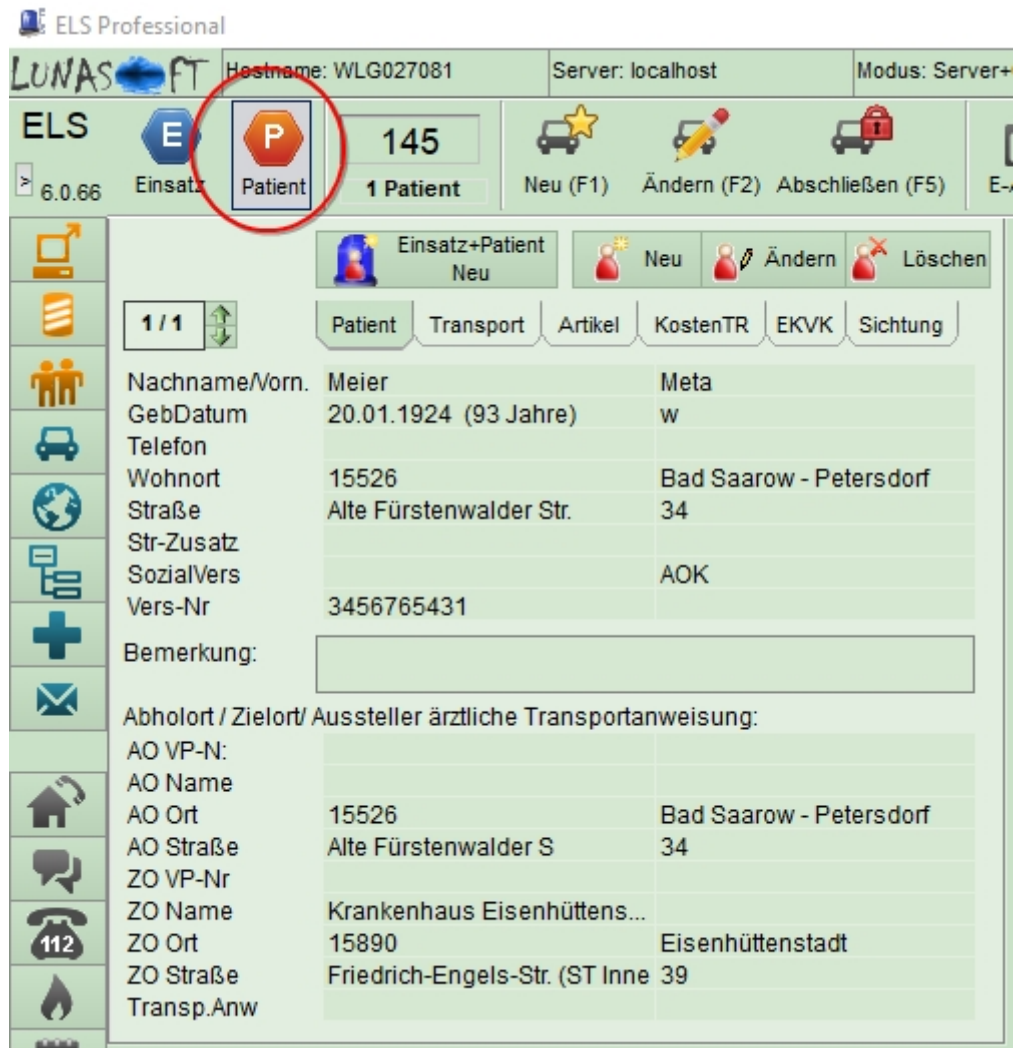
ELS Professional

LUNASOFT Hostname: WLG027081 Server: localhost Modus: Server+

ELS
> 6.0.66

E Einsatz
P Patient

145
1 Patient

Neu (F1) Ändern (F2) Abschließen (F5) E-

Einsatz+Patient Neu

Neu Ändern Löschen

1 / 1

Patient Transport Artikel KostenTR EKVK Sichtung

| | | |
|---|---|---|
| Nachname/Vorn. | Meier | Meta |
| GebDatum | 20.01.1924 (93 Jahre) | w |
| Telefon | | |
| Wohnort | 15526 | Bad Saarow - Petersdorf |
| Straße | Alte Fürstenwalder Str. | 34 |
| Str-Zusatz | | |
| SozialVers | | AOK |
| Vers-Nr | 3456765431 | |

Bemerkung:

Abholort / Zielort/ Aussteller ärztliche Transportanweisung:

| | | |
|---|---|---|
| AO VP-N: | | |
| AO Name | | |
| AO Ort | 15526 | Bad Saarow - Petersdorf |
| AO Straße | Alte Fürstenwalder S | 34 |
| ZO VP-Nr | | |
| ZO Name | Krankenhaus Eisenhüttens... | |
| ZO Ort | 15890 | Eisenhüttenstadt |
| ZO Straße | Friedrich-Engels-Str. (ST Inne | 39 |
| Transp.Anw | | |

112